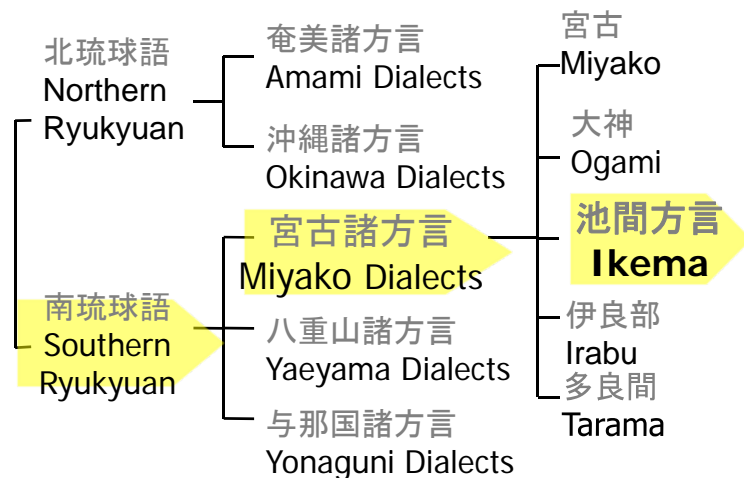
北琉球語
Northern Ryukyuan

奄美諸方言
Amami Dialects

沖縄諸方言
Okinawa Dialects

南琉球語
Southern Ryukyuan

宮古諸方言
Miyako Dialects

八重山諸方言
Yaeyama Dialects

与那国諸方言
Yonaguni Dialects

宮古
Miyako

大神
Ogami

池間方言
Ikema

伊良部
Irabu

多良間
Tarama